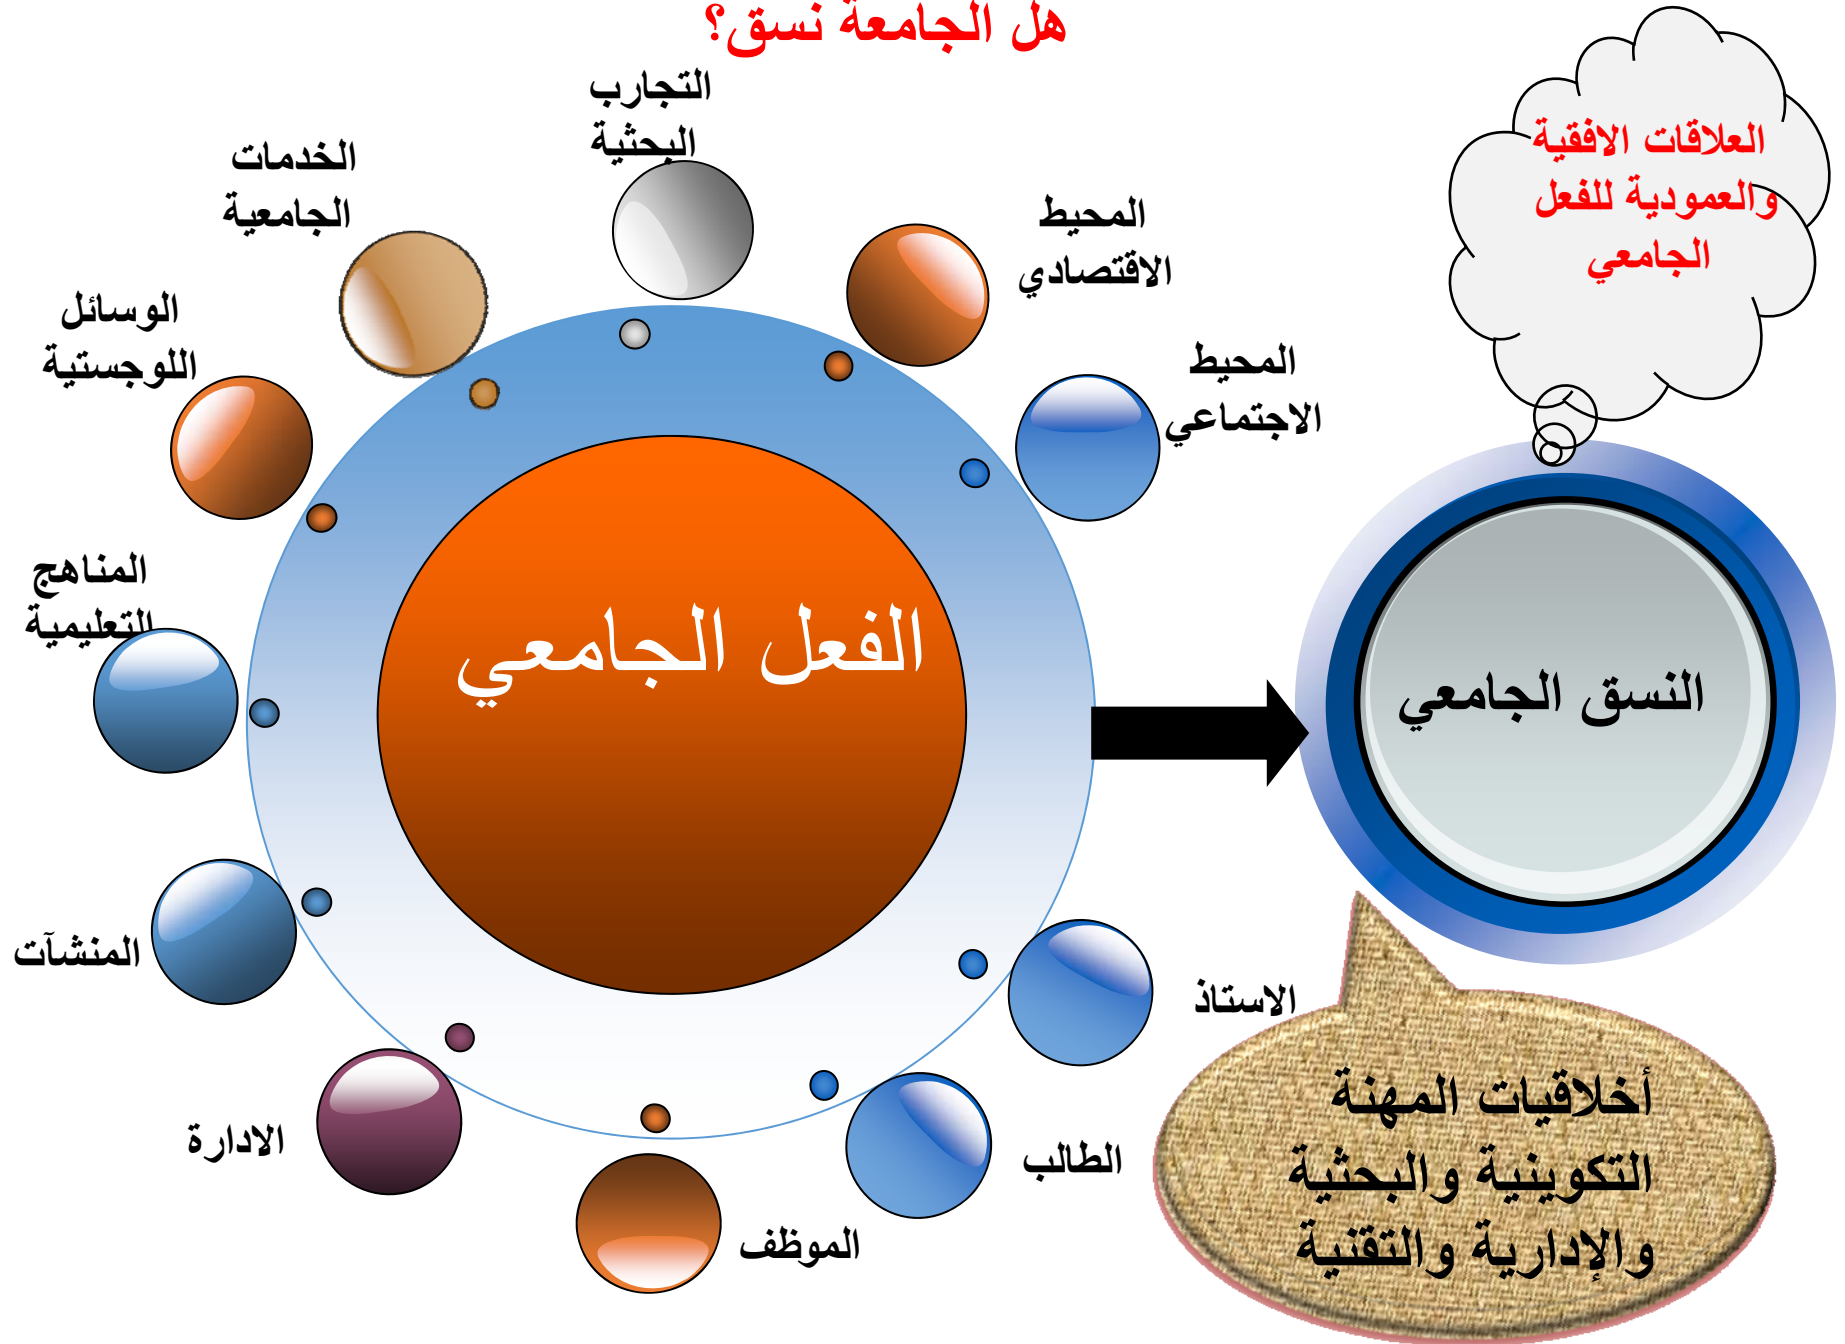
هل الجامعة نسق؟

العلاقات الافقية والعمودية للفعل الجامعي

التجارب البحثية

الخدمات الجامعية

المحيط الاقتصادي

الوسائل اللوجستية

المحيط الاجتماعي

المناهج التعليمية

الفعل الجامعي

النسق الجامعي

المنشآت

الاستاذ

الادارة

الطالب

الموظف

أخلاقيات المهنة التكوينية والبحثية والإدارية والتقنية